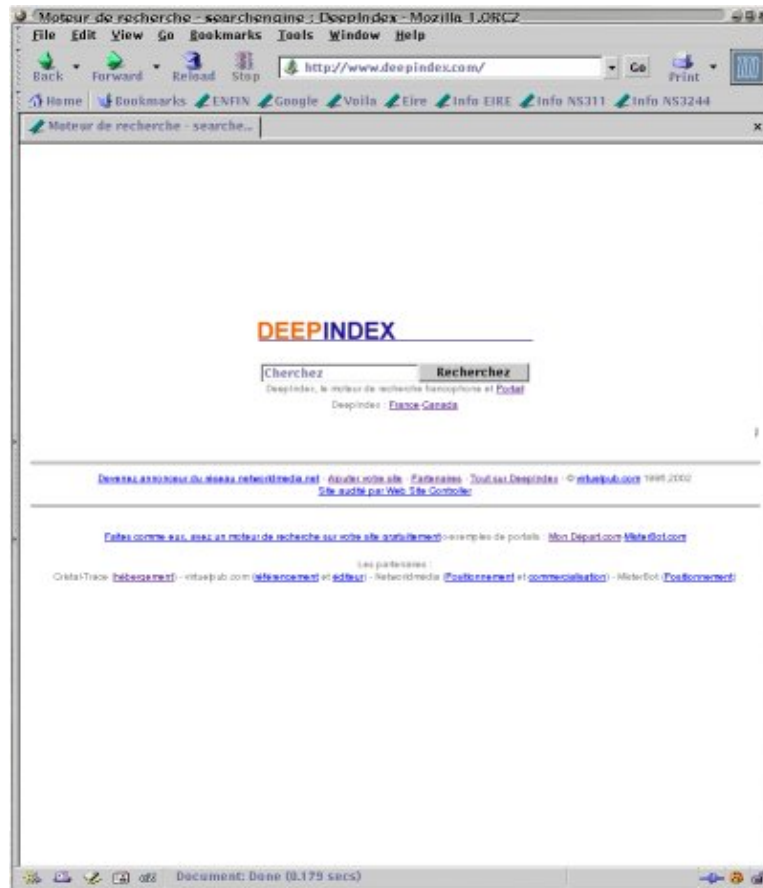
Moteur de recherche - searchengine : DeepIndex - Mozilla 1.0RC2

File Edit View Go Bookmarks Tools Window Help

Back Forward Reload Stop http://www.deepindex.com/ Go Print

Home Bookmarks ENFIN Google Voila Eire Info EIRE Info NS311 Info NS3244

Moteur de recherche - searche...

DEEPINDEX

Cherchez Recherchez

Deepindex, le moteur de recherche francophone et Portail

Deepindex : France-Canada

Devenez annonceur du réseau networkmedia.net - Ajouter votre site - Partenaires - Tout sur Deepindex - © virtuelpub.com 1995 2002

Site audité par Web Site Controller

Faites comme eux, avez un moteur de recherche sur votre site gratuitement>exemples de portails : Mon Départ.com MisterBot.com

Les partenaires :

Cristal-Trace (hébergement) - virtuelpub.com (référencement et éditeur) - Networkmedia (Positionnement et commercialisation) - MisterBot (Positionnement)

Document: Done (0.179 secs)